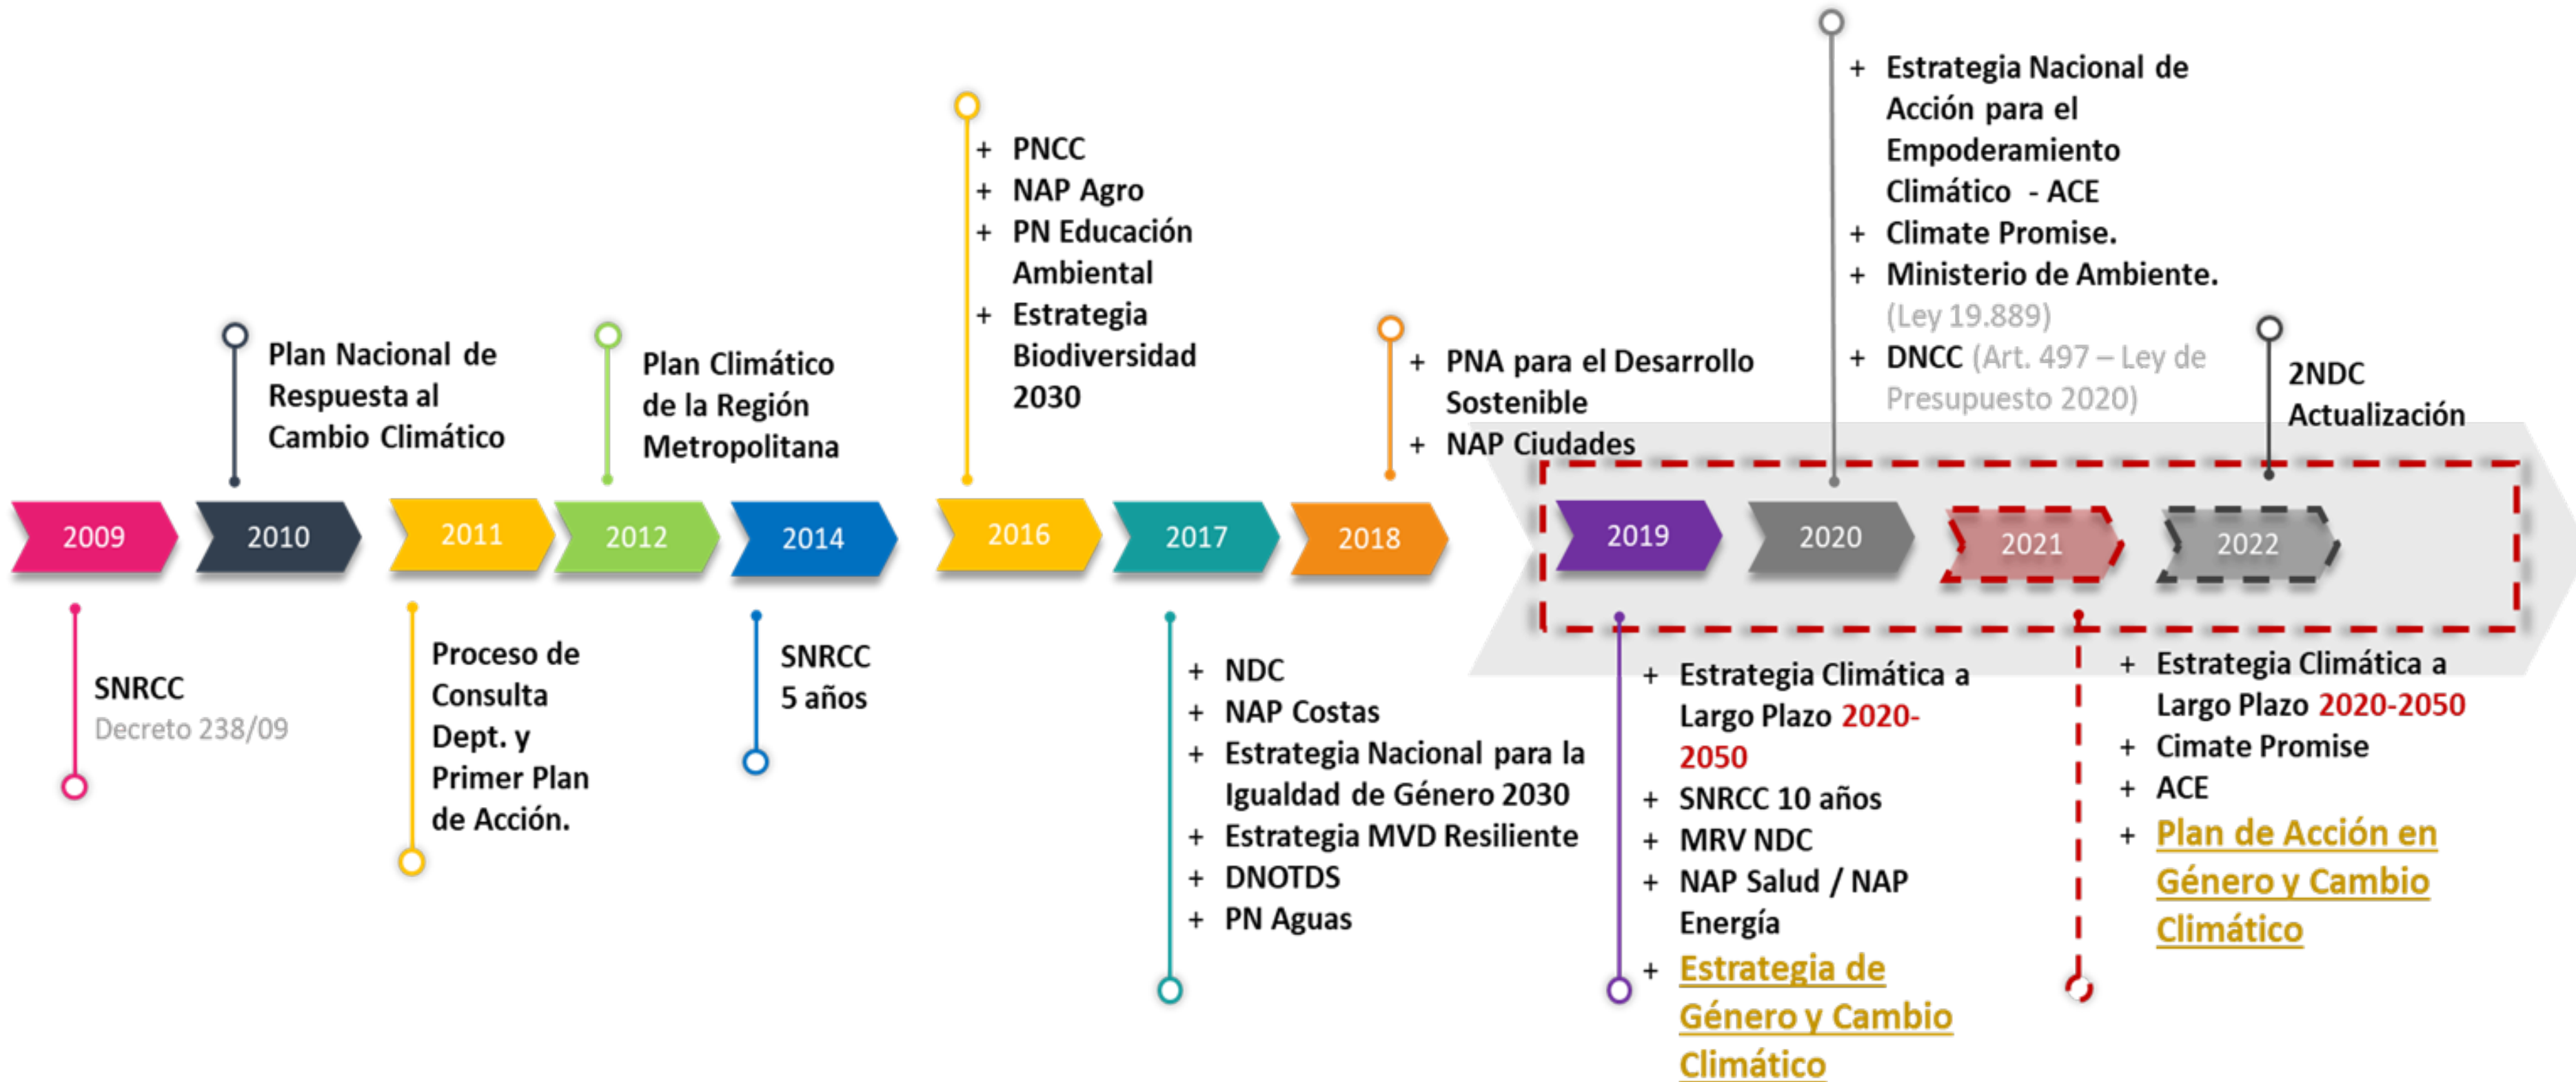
Plan Nacional de Respuesta al Cambio Climático

Plan Climático de la Región Metropolitana

+ PNCC
+ NAP Agro
+ PN Educación Ambiental
+ Estrategia Biodiversidad 2030

+ PNA para el Desarrollo Sostenible
+ NAP Ciudades

+ Estrategia Nacional de Acción para el Empoderamiento Climático - ACE
+ Climate Promise.
+ Ministerio de Ambiente. (Ley 19.889)
+ DNCC (Art. 497 – Ley de Presupuesto 2020)

2NDC Actualización

2009 2010 2011 2012 2014 2016 2017 2018 2019 2020 2021 2022

SNRCC
Decreto 238/09

Proceso de Consulta Dept. y Primer Plan de Acción.

SNRCC 5 años

+ NDC
+ NAP Costas
+ Estrategia Nacional para la Igualdad de Género 2030
+ Estrategia MVD Resiliente
+ DNOTDS
+ PN Aguas

+ Estrategia Climática a Largo Plazo 2020-2050
+ SNRCC 10 años
+ MRV NDC
+ NAP Salud / NAP Energía
+ Estrategia de Género y Cambio Climático

+ Estrategia Climática a Largo Plazo 2020-2050
+ Cimate Promise
+ ACE
+ Plan de Acción en Género y Cambio Climático